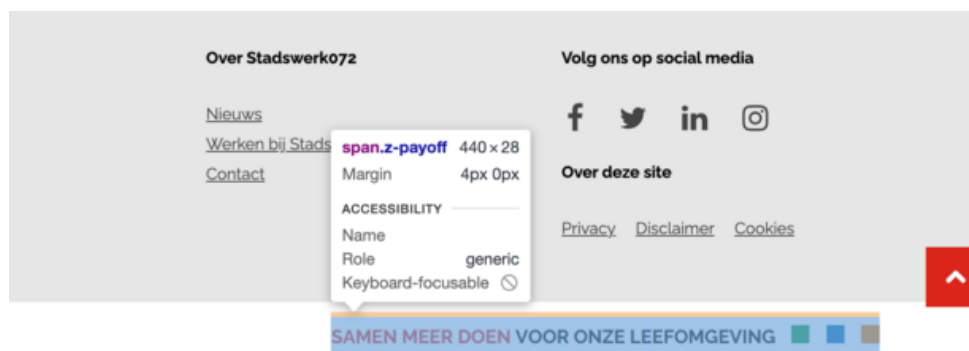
Over Stadswerk072

Nieuws

Werken bij Stads

Contact

span.z-payoff 440 × 28
Margin 4px 0px

ACCESSIBILITY
Name
Role generic
Keyboard-focusable

Volg ons op social media

Over deze site

Privacy Disclaimer Cookies

SAMEN MEER DOEN VOOR ONZE LEEFOMGEVING